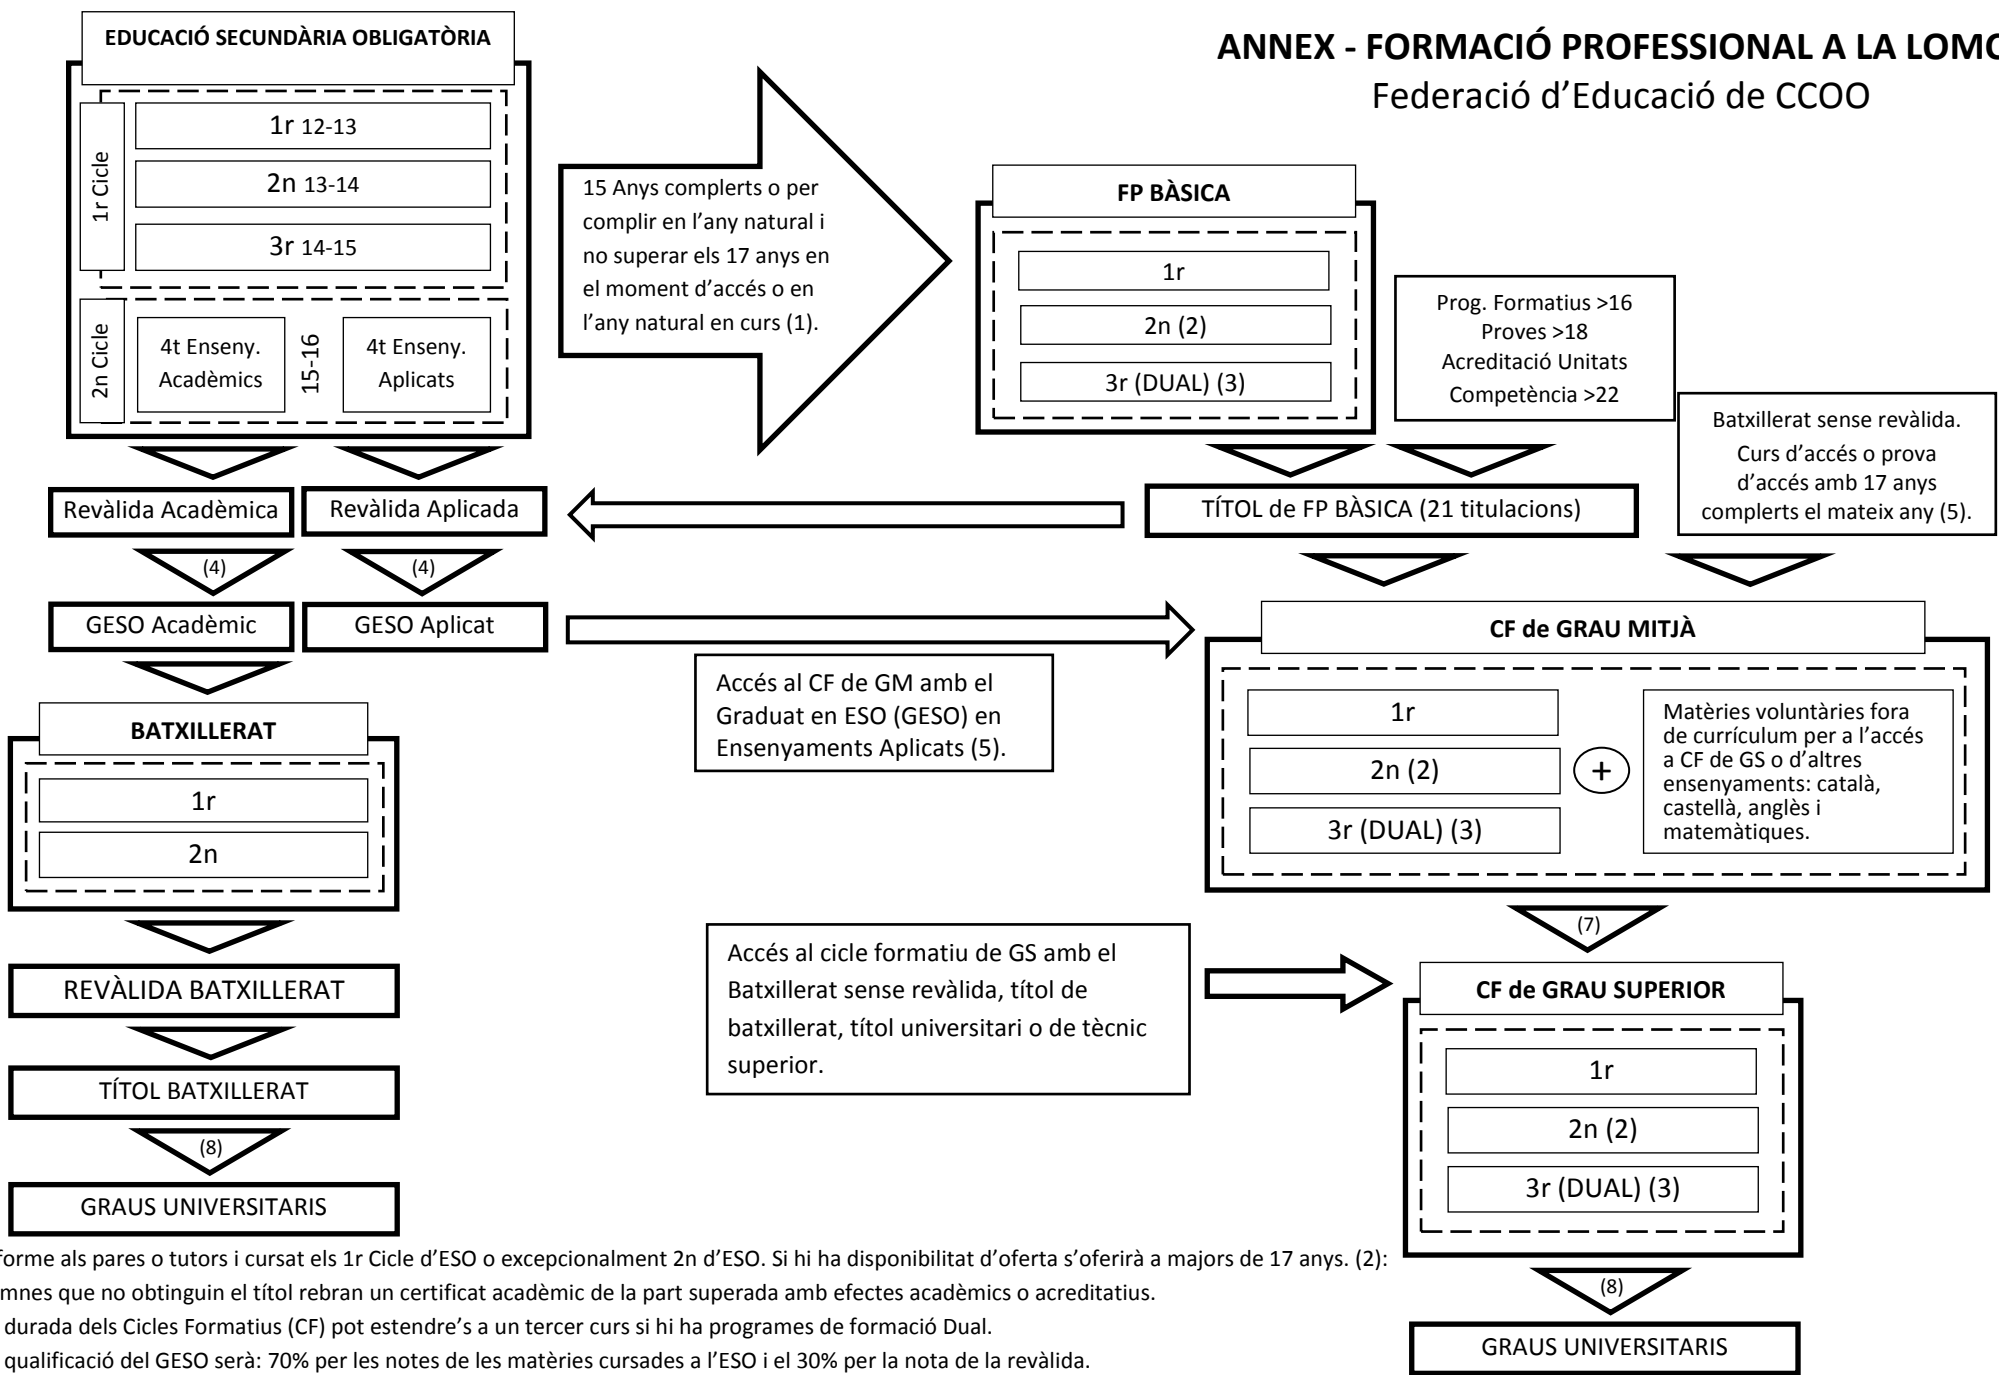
EDUCACIÓ SECUNDÀRIA OBLIGATÒRIA

1r Cicle

1r 12-13

2n 13-14

3r 14-15

2n Cicle

4t Enseny. Acadèmics

15-16

4t Enseny. Aplicats

ANNEX - FORMACIÓ PROFESSIONAL A LA LOMC

Federació d'Educació de CCOO

15 Anys complerts o per complir en l'any natural i no superar els 17 anys en el moment d'accés o en l'any natural en curs (1).

FP BÀSICA

1r

2n (2)

3r (DUAL) (3)

Prog. Formatius >16
Proves >18
Acreditació Unitats
Competència >22

Batxillerat sense revàlida. Curs d'accés o prova d'accés amb 17 anys complerts el mateix any (5).

Revàlida Acadèmica

Revàlida Aplicada

TÍTOL de FP BÀSICA (21 titulacions)

(4)

(4)

GESO Acadèmic

GESO Aplicat

CF de GRAU MITJÀ

Accés al CF de GM amb el Graduat en ESO (GESO) en Ensenyaments Aplicats (5).

BATXILLERAT

1r

2n

1r

2n (2)

3r (DUAL) (3)

+

Matèries voluntàries fora de currículum per a l'accés a CF de GS o d'altres ensenyaments: català, castellà, anglès i matemàtiques.

(7)

REVÀLIDA BATXILLERAT

Accés al cicle formatiu de GS amb el Batxillerat sense revàlida, títol de batxillerat, títol universitari o de tècnic superior.

CF de GRAU SUPERIOR

1r

2n (2)

3r (DUAL) (3)

TÍTOL BATXILLERAT

(8)

GRAUS UNIVERSITARIS

(8)

GRAUS UNIVERSITARIS

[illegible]forme als pares o tutors i cursat els 1r Cicle d'ESO o excepcionalment 2n d'ESO. Si hi ha disponibilitat d'oferta s'oferirà a majors de 17 anys. (2): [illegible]mnes que no obtinguin el títol rebran un certificat acadèmic de la part superada amb efectes acadèmics o acreditatius.
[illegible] durada dels Cicles Formatius (CF) pot estendre's a un tercer curs si hi ha programes de formació Dual.
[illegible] qualificació del GESO serà: 70% per les notes de les matèries cursades a l'ESO i el 30% per la nota de la revàlida.